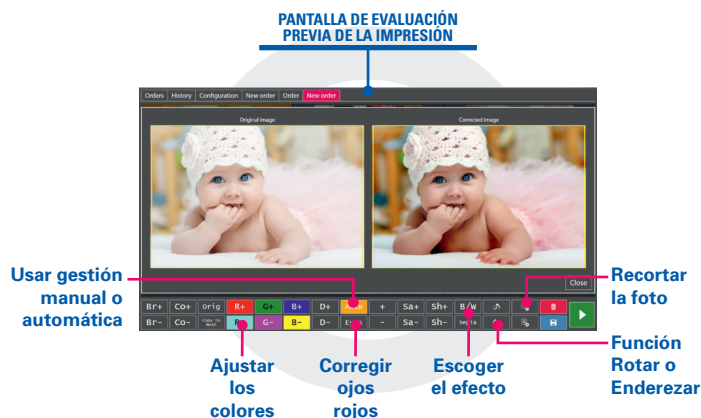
PANTALLA DE EVALUACIÓN PREVIA DE LA IMPRESIÓN

Orders | History | Configuration | New order | Order | New order

Original image

Corrected image

Close

| Br+ | Co+ | Orig | R+ | G+ | B+ | D+ | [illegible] | + | Sa+ | Sh+ | B/W |
|---|---|---|---|---|---|---|---|---|---|---|---|
| Br- | Co- | Copy to Next | R- | G- | B- | D- | E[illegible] | - | Sa- | Sh- | Sepia |

Usar gestión manual o automática

Ajustar los colores

Corregir ojos rojos

Escoger el efecto

Recortar la foto

Función Rotar o Enderezar